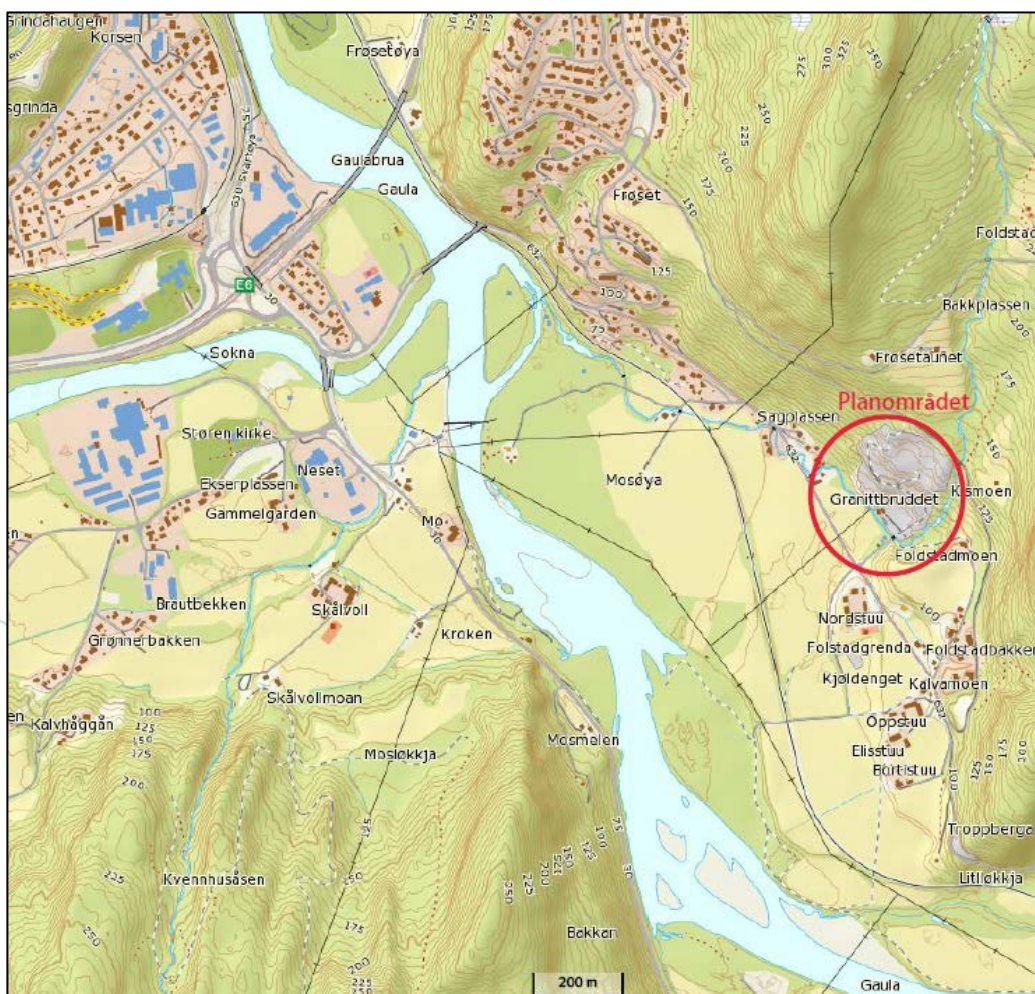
Grindahaugen
Korsen
sgrinda
Frøsetøya
Gaulabrua
Gaula
Frøset
Foldstad
E6
Bakkplassen
Sokna
Frøsetaunet
Planområdet
Sagplassen
Støren kirke
Neset
Mosøya
Ekserplassen
Granittbruddet
Kismoen
Gammelgarden
Foldstadmoen
Mo
Brautbekken
Skålvoll
Nordstuu
Grønnerbakken
Kroken
Folstadgrenda
Foldstadbakken
Kjøldenget
Kalvamoen
Skålvollmoan
Kalvhaggan
Oppstuu
Mosløkkja
Mosmalen
Elisstuu
Bortistuu
Troppberga
Kvennhusåsen
Litløkkja
Bakken
200 m
Gaula
100
125
150
175
200
225
250
275
300
325
350